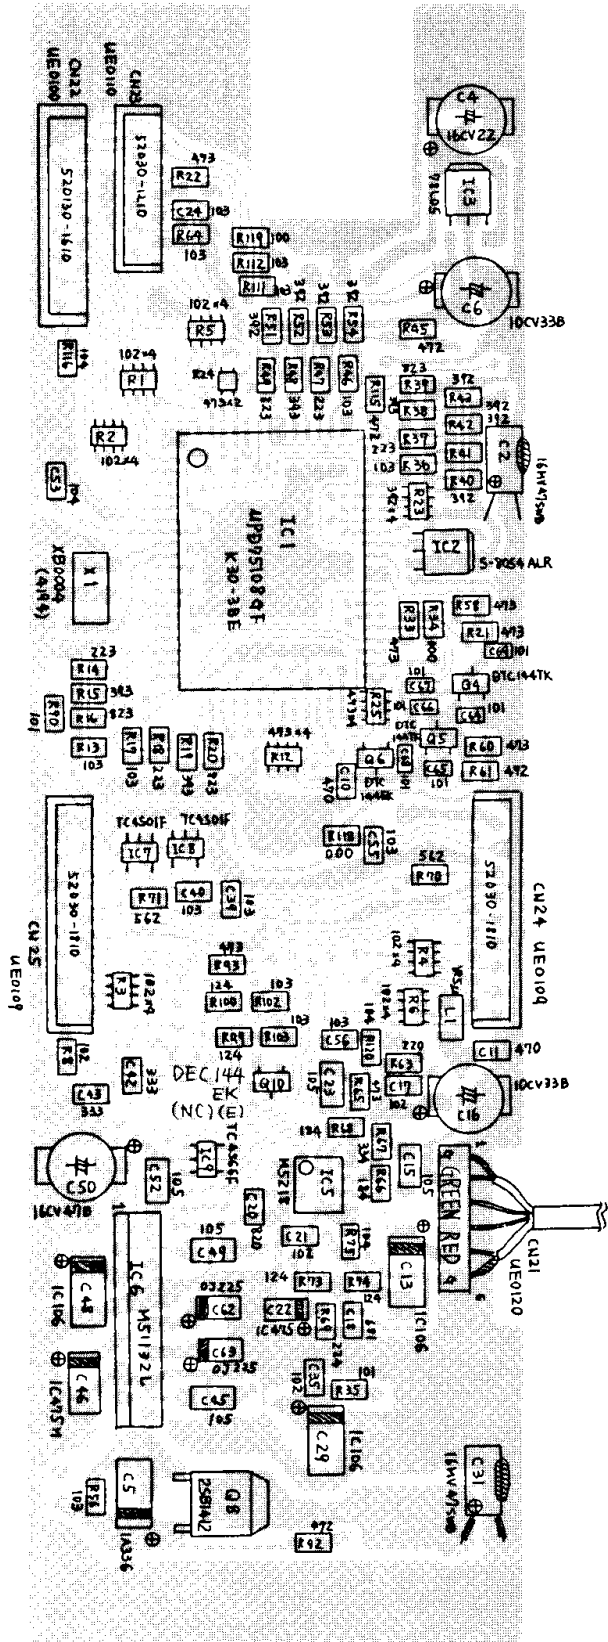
CN22
UE0100
S2030-1610
CN23
UE0110
S2030-1410
R22 473
C24 103
R64 103
R119 100
R112 103
R111 103
R5 102×4
R1 102×4
R2 102×4
R116
C53
C4 16CV22
IC3 78L05
C6 10CV33B
R45 472
R31 R32 R33 R34
R49 R48 R47 R46
R24 473×2
IC1 µPD75108GF K30-3BE
R39 R38 R37 R36
R42 R43 R41 R40
C2
R23
IC2 S-8054ALR
X1 XB0004 (4.19)
R14 223
R15 383
R16 823
R10
R13 103
R19 R18 R17 R20
R12 473×4
R33 R34 R58 R21
C64 C47 C66 C65 C60 C67 C68
Q4 DTC144TK
Q5 DTC144TK
Q6 DTC144EK
C10 470
R60 473
R61 472
R25
R118 C55
CN25 UE0109 S2030-1810
IC7 TC4501F
IC8 TC4501F
R71 C40 C38
CN24 UE0109 S2030-1810
R78 562
R4
R6
L1
R43 493
R100 R102 R103
R3
R98 124
R8
C42
C43 333
Q10 DEC144 EK (NC)(E)
C56 R110 R63 220
C11 470
C23 C17 R65
C16 10CV33B
C50 16CV47B
C52
IC9 TC4S66F
R68 R67 R66
IC5 MS218
C15
GREEN RED
CN21 UE0120
C48 1C10G
C46 1C475M
IC6 MS1132L
C49 105
C21
R72
C13 1C10G
C62 0J225
C63 0J225
R73 124
C22 1C475
R74 R69 C18
C45 105
C35 R35 101
C29 1C10G
C31
C5 1A33G
R36
Q8 2SB1142
R92 472